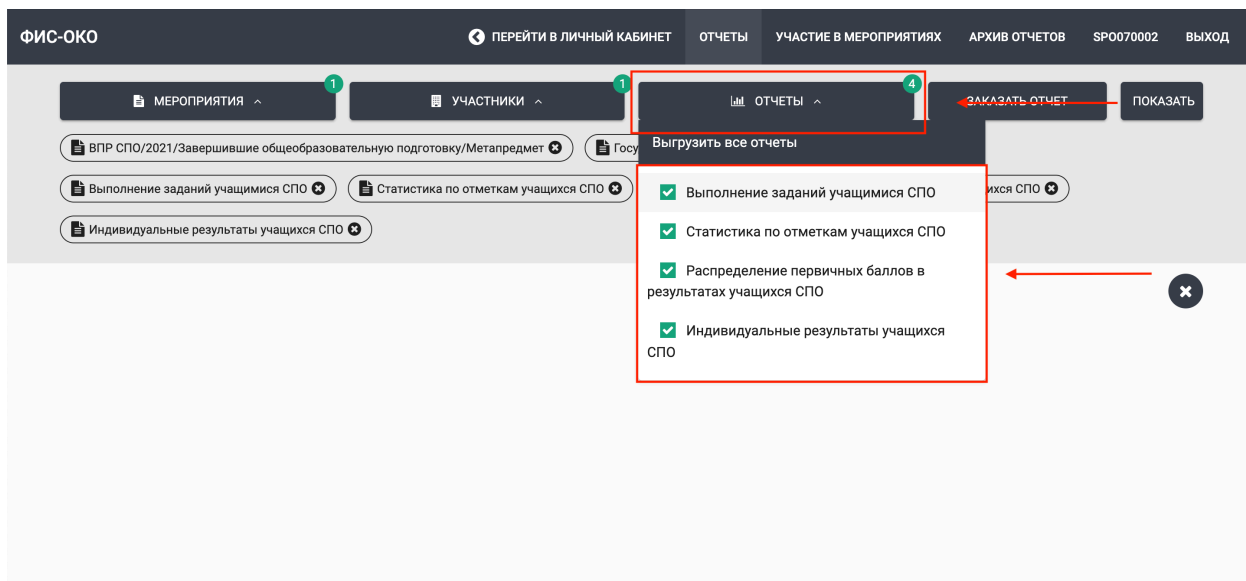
ФИС-ОКО

ПЕРЕЙТИ В ЛИЧНЫЙ КАБИНЕТ ОТЧЕТЫ УЧАСТИЕ В МЕРОПРИЯТИЯХ АРХИВ ОТЧЕТОВ SPO070002 ВЫХОД

МЕРОПРИЯТИЯ 1

УЧАСТНИКИ 1

ОТЧЕТЫ 4

ЗАКАЗАТЬ ОТЧЕТ

ПОКАЗАТЬ

ВПР СПО/2021/Завершившие общеобразовательную подготовку/Метапредмет

Госу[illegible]

Выполнение заданий учащимися СПО

Статистика по отметкам учащихся СПО

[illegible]ихся СПО

Индивидуальные результаты учащихся СПО

Выгрузить все отчеты

Выполнение заданий учащимися СПО

Статистика по отметкам учащихся СПО

Распределение первичных баллов в результатах учащихся СПО

Индивидуальные результаты учащихся СПО